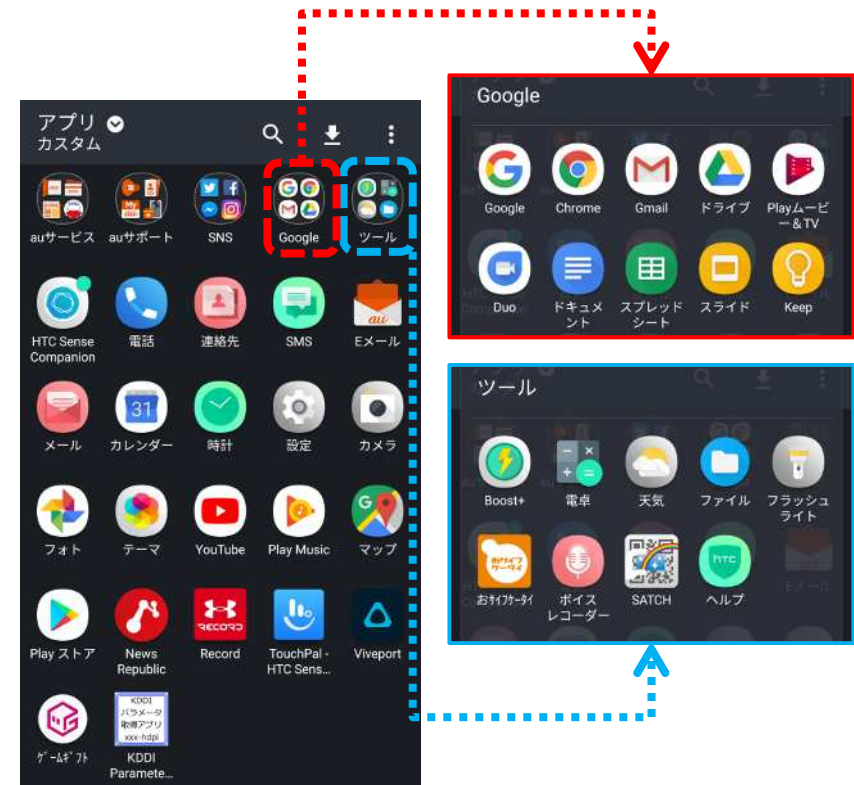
アプリ
カスタム

auサービス
auサポート
SNS
Google
ツール
HTC Sense Companion
電話
連絡先
SMS
Eメール
メール
カレンダー
時計
設定
カメラ
フォト
テーマ
YouTube
Play Music
マップ
Play ストア
News Republic
Record
TouchPal - HTC Sens...
Viveport
ゲームギフト
KDDI パラメータ取得アプリ xxx-hdpi
KDDI Paramete...

Google
Google
Chrome
Gmail
ドライブ
Playムービー&TV
Duo
ドキュメント
スプレッドシート
スライド
Keep

ツール
Boost+
電卓
天気
ファイル
フラッシュライト
おサイフケータイ
ボイスレコーダー
SATCH
ヘルプ